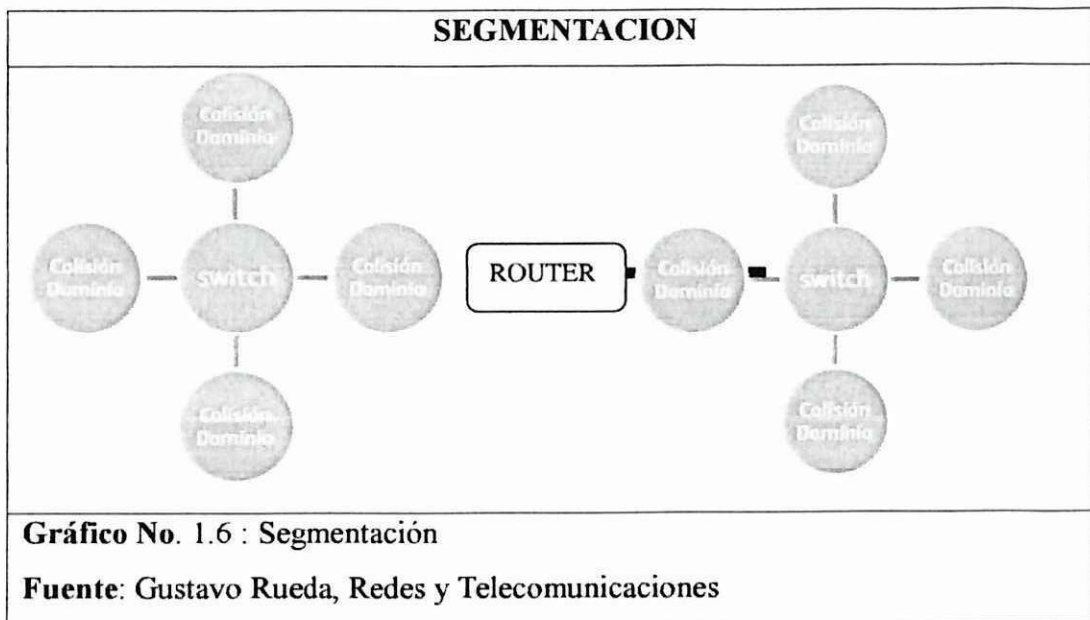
SEGMENTACION

Colisión Dominio

Colisión Dominio

switch

Colisión Dominio

Colisión Dominio

ROUTER

Colisión Dominio

Colisión Dominio

Colisión Dominio

switch

Colisión Dominio

Colisión Dominio

Gráfico No. 1.6 : Segmentación

Fuente: Gustavo Rueda, Redes y Telecomunicaciones